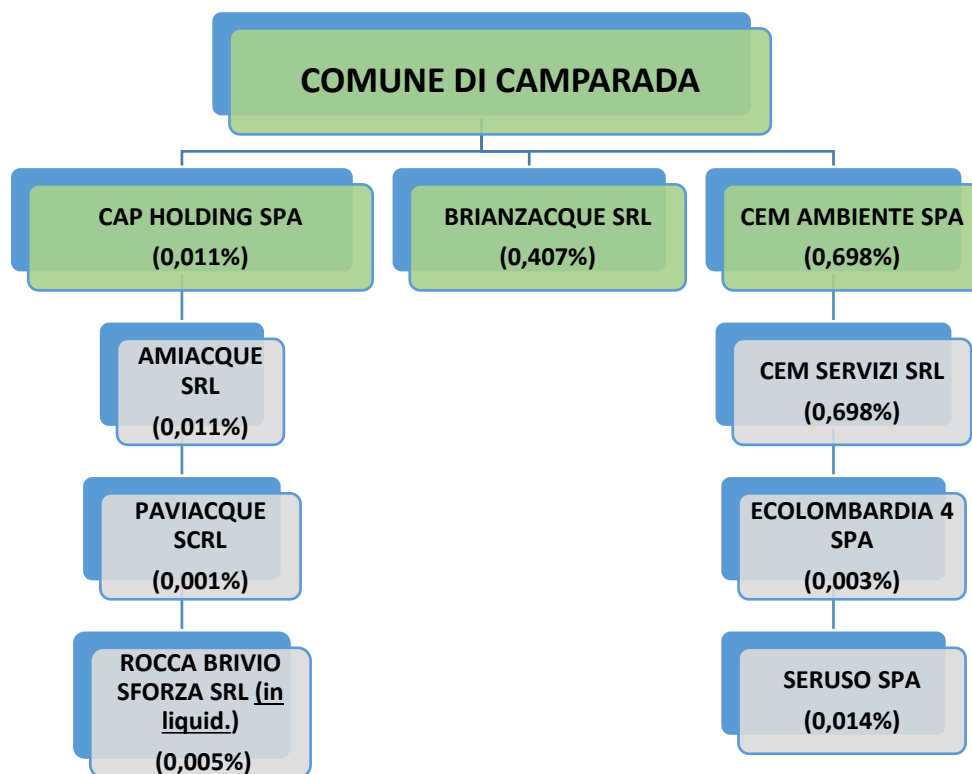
COMUNE DI CAMPARADA

CAP HOLDING SPA
(0,011%)

BRIANZACQUE SRL
(0,407%)

CEM AMBIENTE SPA
(0,698%)

AMIACQUE SRL
(0,011%)

PAVIACQUE SCRL
(0,001%)

ROCCA BRIVIO SFORZA SRL (in liquid.)
(0,005%)

CEM SERVIZI SRL
(0,698%)

ECOLOMBARDIA 4 SPA
(0,003%)

SERUSO SPA
(0,014%)